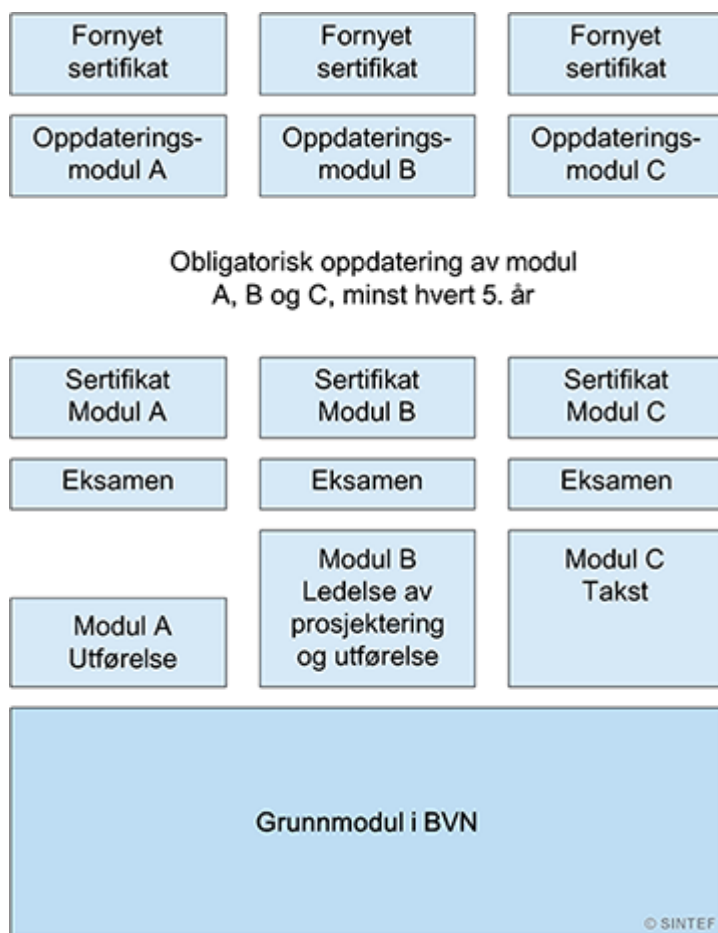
Fornyet sertifikat

Fornyet sertifikat

Fornyet sertifikat

Oppdaterings-modul A

Oppdaterings-modul B

Oppdaterings-modul C

Obligatorisk oppdatering av modul A, B og C, minst hvert 5. år

Sertifikat Modul A

Sertifikat Modul B

Sertifikat Modul C

Eksamen

Eksamen

Eksamen

Modul A Utførelse

Modul B Ledelse av prosjektering og utførelse

Modul C Takst

Grunnmodul i BVN

© SINTEF